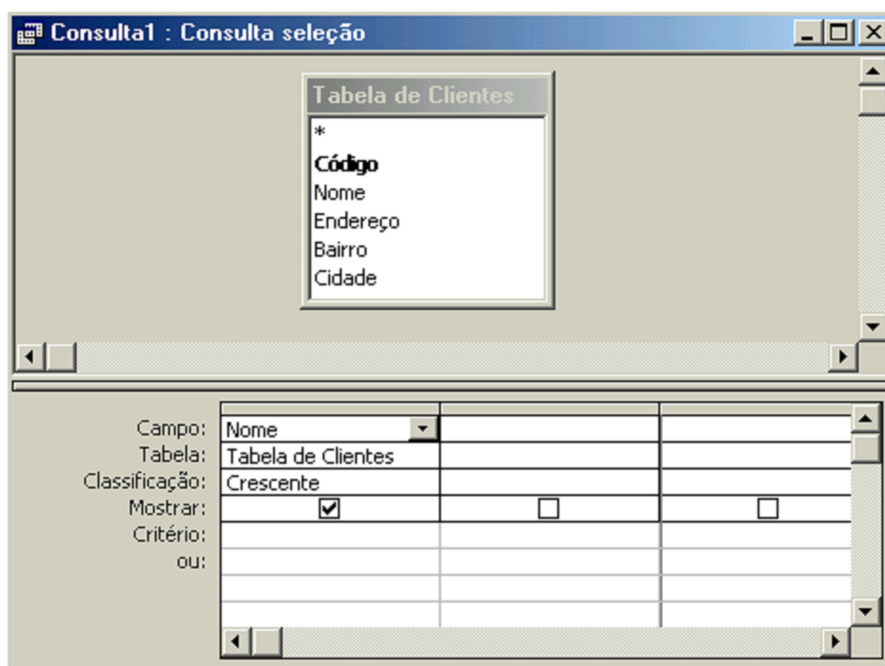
Consulta1 : Consulta seleção

Tabela de Clientes
*
Código
Nome
Endereço
Bairro
Cidade

| | | | |
|---|---|---|---|
| Campo: | Nome | | |
| Tabela: | Tabela de Clientes | | |
| Classificação: | Crescente | | |
| Mostrar: | ☑ | ☐ | ☐ |
| Critério: | | | |
| ou: | | | |